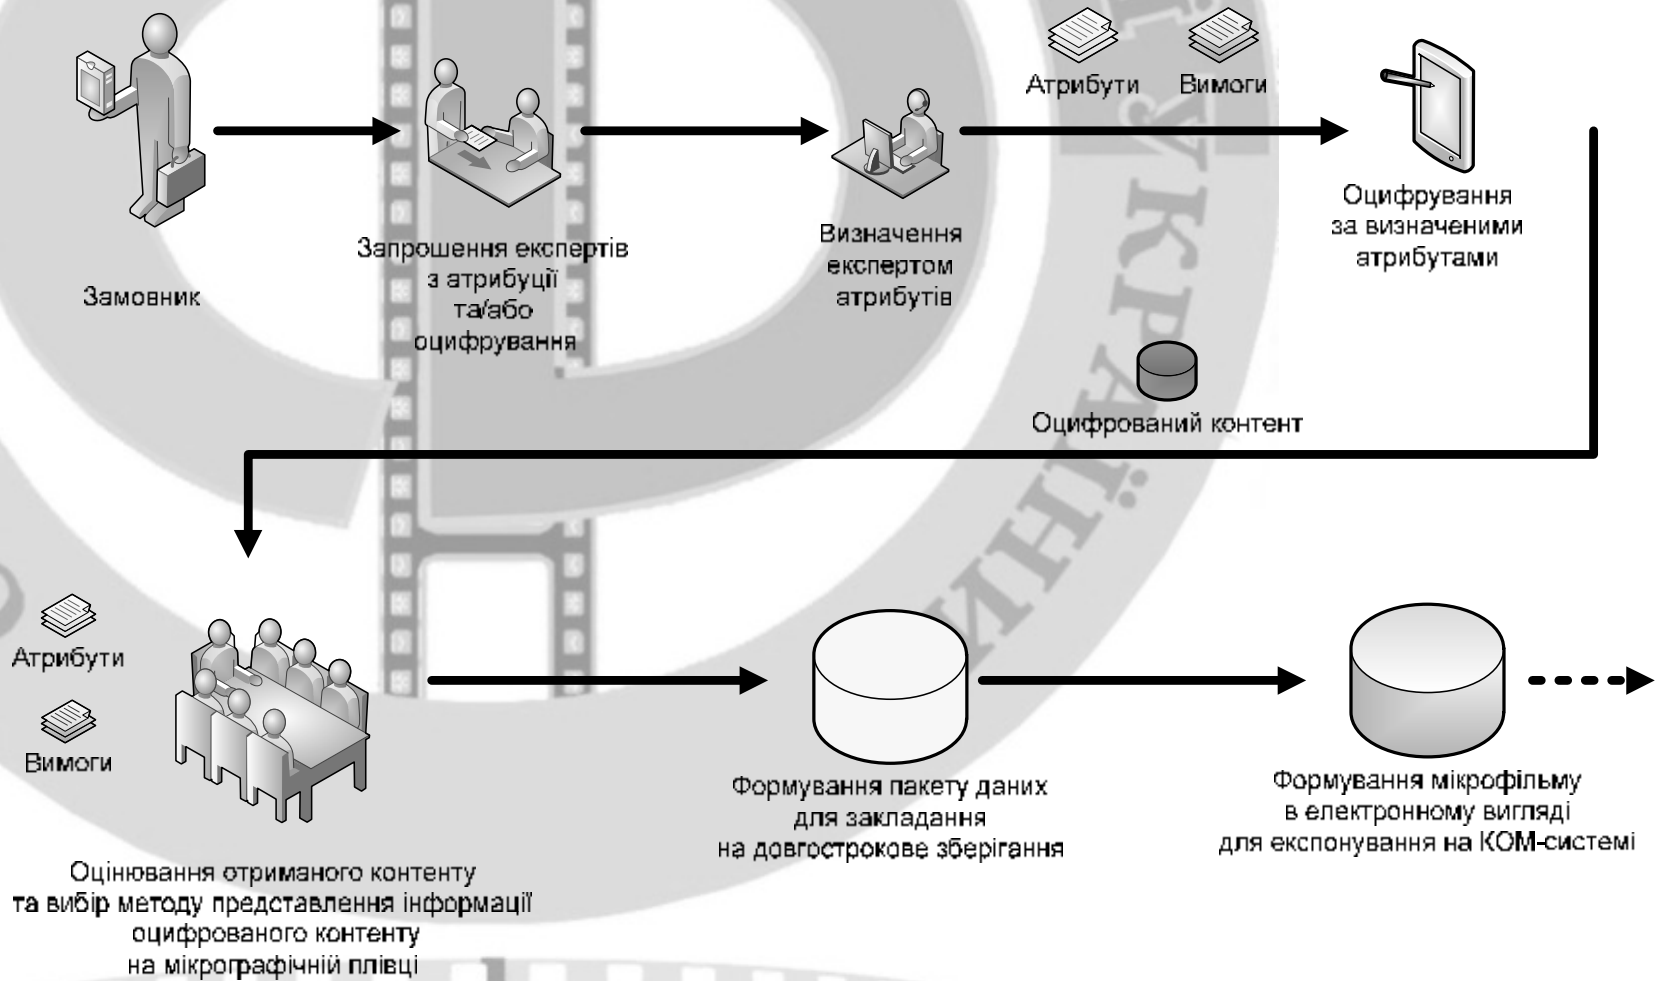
Замовник

Запрошення експертів з атрибуції та/або оцифрування

Визначення експертом атрибутів

Атрибути

Вимоги

Оцифрування за визначеними атрибутами

Оцифрований контент

Атрибути

Вимоги

Оцінювання отриманого контенту та вибір методу представлення інформації оцифрованого контенту на мікрографічній плівці

Формування пакету даних для закладання на довгострокове зберігання

Формування мікрофільму в електронному вигляді для експонування на КОМ-системі